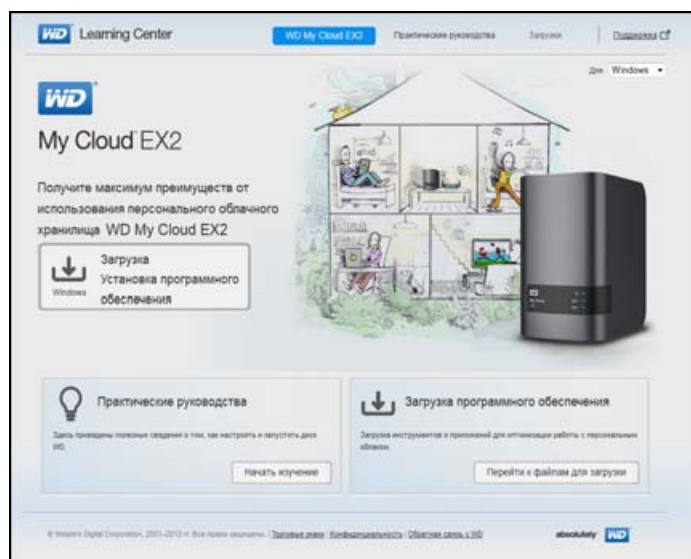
WD Learning Center

WD My Cloud EX2 Практические руководства Загрузки Поддержка

Для Windows

WD

My Cloud EX2

Получите максимум преимуществ от использования персонального облачного хранилища WD My Cloud EX2

Загрузка
Установка программного обеспечения
Windows

Практические руководства

Здесь приведены полезные сведения о том, как настроить и запустить диск WD.

Начать изучение

Загрузка программного обеспечения

Загрузка инструментов и приложений для оптимизации работы с персональным облаком.

Перейти к файлам для загрузки

© Western Digital Corporation, 2001–2013 гг. Все права защищены. | Торговые знаки | Конфиденциальность | Обратная связь с WD

absolutely WD